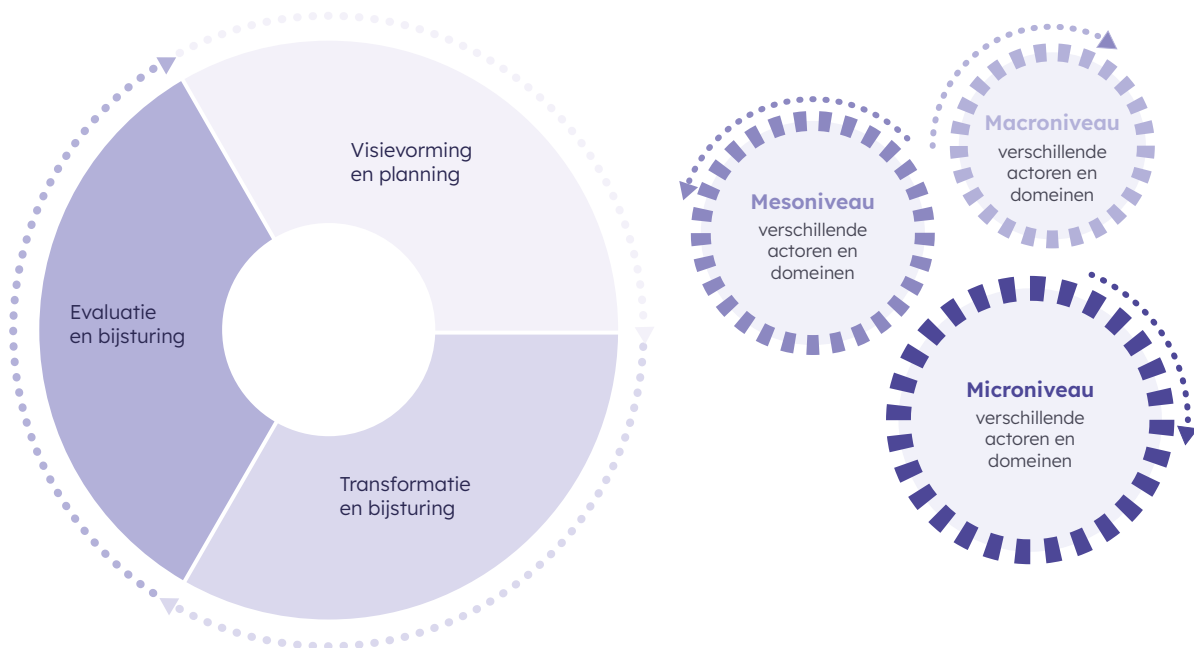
Visievorming en planning

Evaluatie en bijsturing

Transformatie en bijsturing

Macroniveau
verschillende actoren en domeinen

Mesoniveau
verschillende actoren en domeinen

Microniveau
verschillende actoren en domeinen